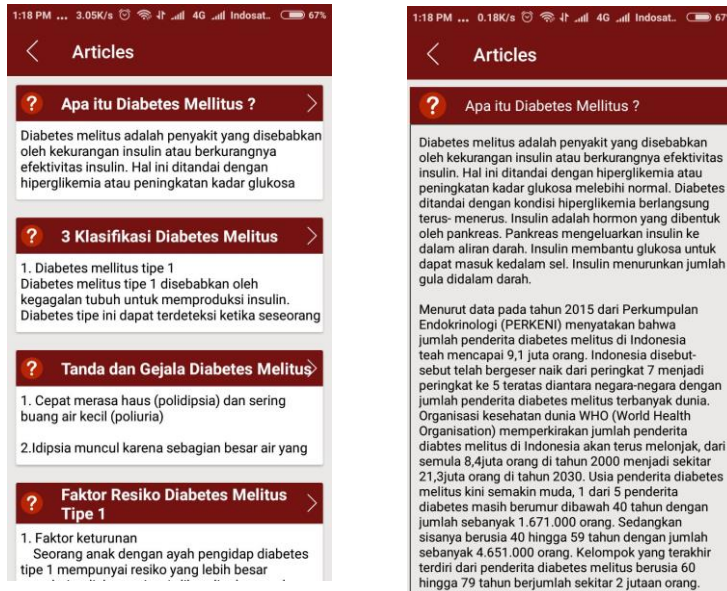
1:18 PM ... 3.05K/s 4G Indosat. 67%

Articles

Apa itu Diabetes Mellitus ?

Diabetes melitus adalah penyakit yang disebabkan oleh kekurangan insulin atau berkurangnya efektivitas insulin. Hal ini ditandai dengan hiperglikemia atau peningkatan kadar glukosa

3 Klasifikasi Diabetes Melitus

1. Diabetes mellitus tipe 1
Diabetes melitus tipe 1 disebabkan oleh kegagalan tubuh untuk memproduksi insulin. Diabetes tipe ini dapat terdeteksi ketika seseorang

Tanda dan Gejala Diabetes Melitus

1. Cepat merasa haus (polidipsia) dan sering buang air kecil (poliuria)

2.Idipsia muncul karena sebagian besar air yang

Faktor Resiko Diabetes Melitus Tipe 1

1. Faktor keturunan
Seorang anak dengan ayah pengidap diabetes tipe 1 mempunyai resiko yang lebih besar

1:18 PM ... 0.18K/s 4G Indosat. 67

Articles

Apa itu Diabetes Mellitus ?

Diabetes melitus adalah penyakit yang disebabkan oleh kekurangan insulin atau berkurangnya efektivitas insulin. Hal ini ditandai dengan hiperglikemia atau peningkatan kadar glukosa melebihi normal. Diabetes ditandai dengan kondisi hiperglikemia berlangsung terus- menerus. Insulin adalah hormon yang dibentuk oleh pankreas. Pankreas mengeluarkan insulin ke dalam aliran darah. Insulin membantu glukosa untuk dapat masuk kedalam sel. Insulin menurunkan jumlah gula didalam darah.

Menurut data pada tahun 2015 dari Perkumpulan Endokrinologi (PERKENI) menyatakan bahwa jumlah penderita diabetes melitus di Indonesia teah mencapai 9,1 juta orang. Indonesia disebut-sebut telah bergeser naik dari peringkat 7 menjadi peringkat ke 5 teratas diantara negara-negara dengan jumlah penderita diabetes melitus terbanyak dunia. Organisasi kesehatan dunia WHO (World Health Organisation) memperkirakan jumlah penderita diabtes melitus di Indonesia akan terus melonjak, dari semula 8,4juta orang di tahun 2000 menjadi sekitar 21,3juta orang di tahun 2030. Usia penderita diabetes melitus kini semakin muda, 1 dari 5 penderita diabetes masih berumur dibawah 40 tahun dengan jumlah sebanyak 1.671.000 orang. Sedangkan sisanya berusia 40 hingga 59 tahun dengan jumlah sebanyak 4.651.000 orang. Kelompok yang terakhir terdiri dari penderita diabetes melitus berusia 60 hingga 79 tahun berjumlah sekitar 2 jutaan orang.